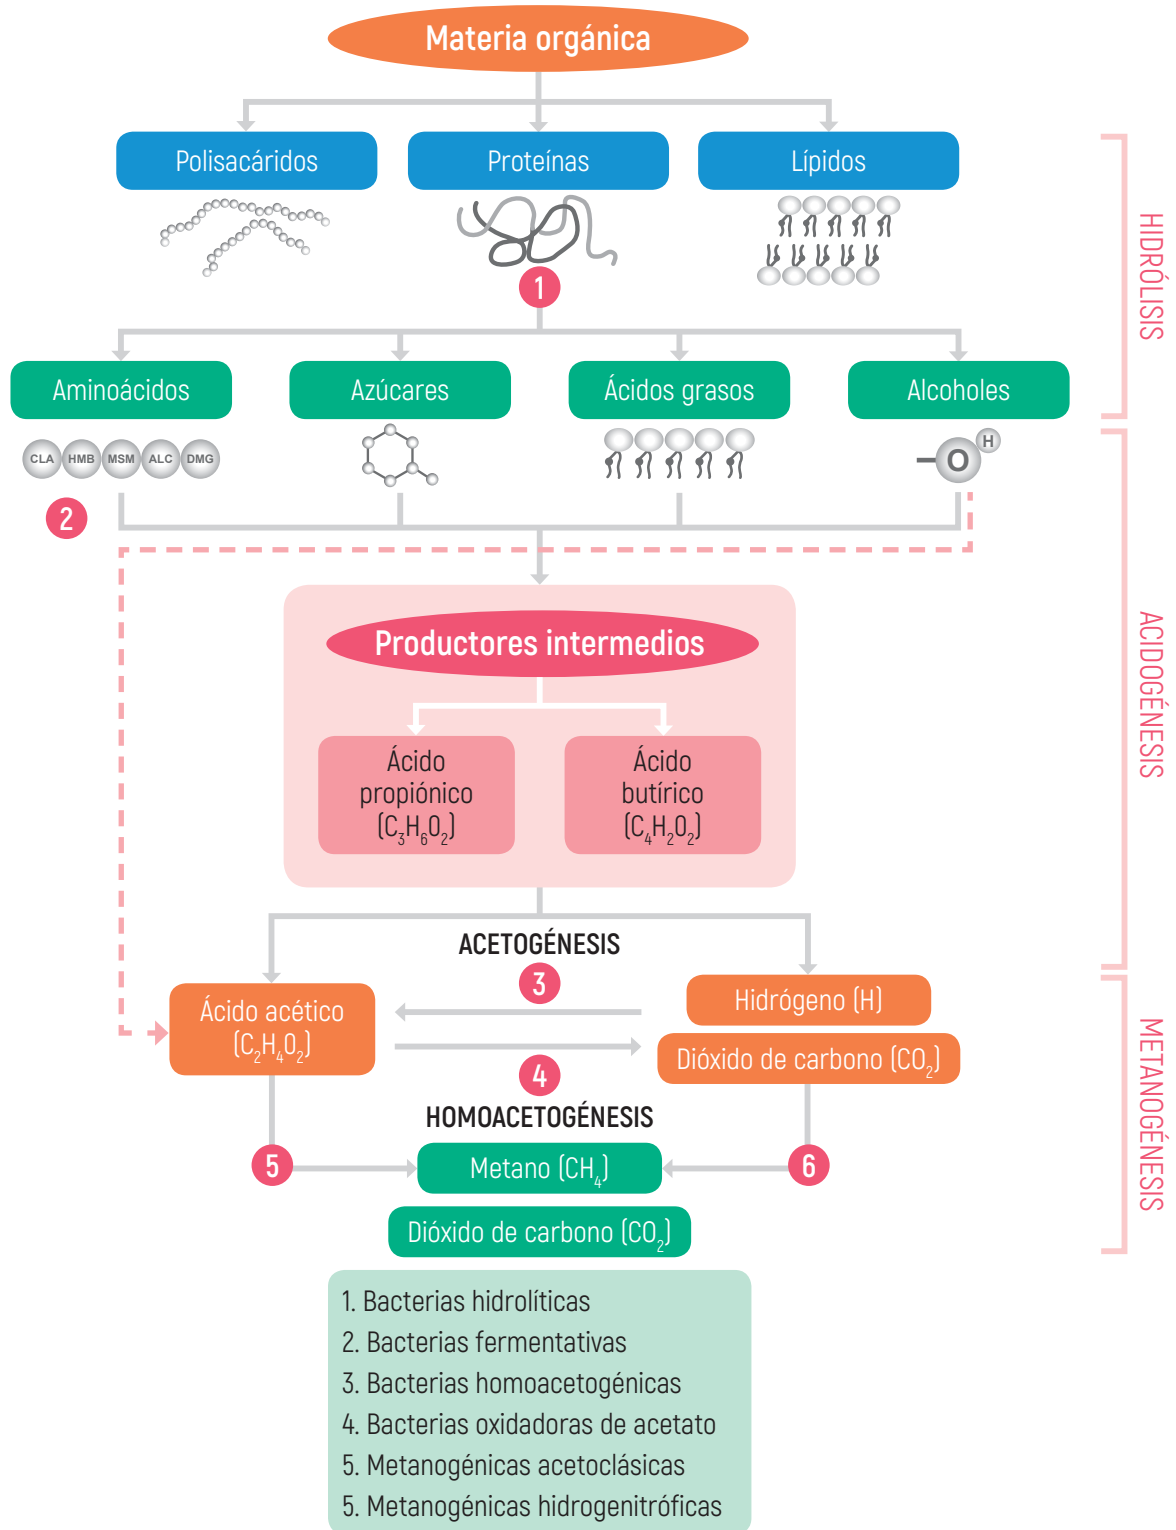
Materia orgánica

Polisacáridos

Proteínas

Lípidos

1

Aminoácidos

Azúcares

Ácidos grasos

Alcoholes

CLA HMB MSM ALC DMG

O H

2

HIDRÓLISIS

Productores intermedios

Ácido propiónico $(C_3H_6O_2)$

Ácido butírico $(C_4H_2O_2)$

ACIDOGÉNESIS

ACETOGÉNESIS

3

Ácido acético $(C_2H_4O_2)$

Hidrógeno (H)

Dióxido de carbono $(CO_2)$

4

HOMOACETOGÉNESIS

5

Metano $(CH_4)$

6

Dióxido de carbono $(CO_2)$

METANOGÉNESIS

1. Bacterias hidrolíticas
2. Bacterias fermentativas
3. Bacterias homoacetogénicas
4. Bacterias oxidadoras de acetato
5. Metanogénicas acetoclásicas
5. Metanogénicas hidrogenitróficas